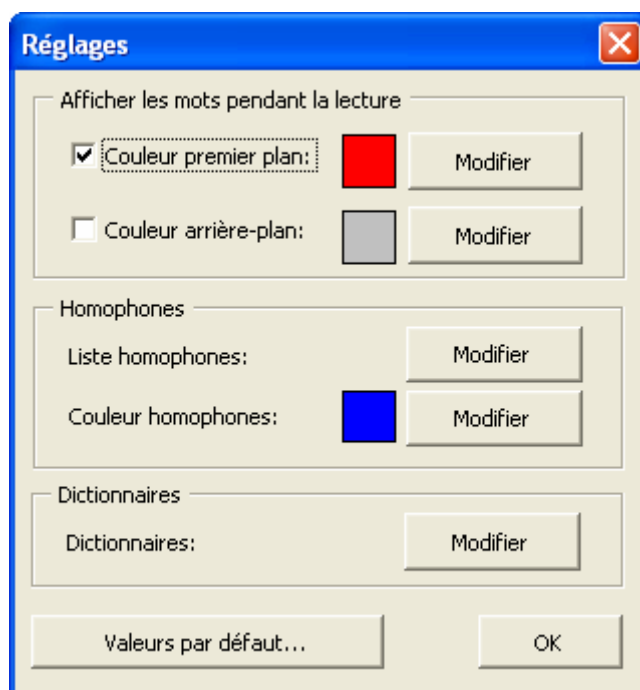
Réglages

Afficher les mots pendant la lecture

Couleur premier plan: Modifier

Couleur arrière-plan: Modifier

Homophones

Liste homophones: Modifier

Couleur homophones: Modifier

Dictionnaires

Dictionnaires: Modifier

Valeurs par défaut...

OK